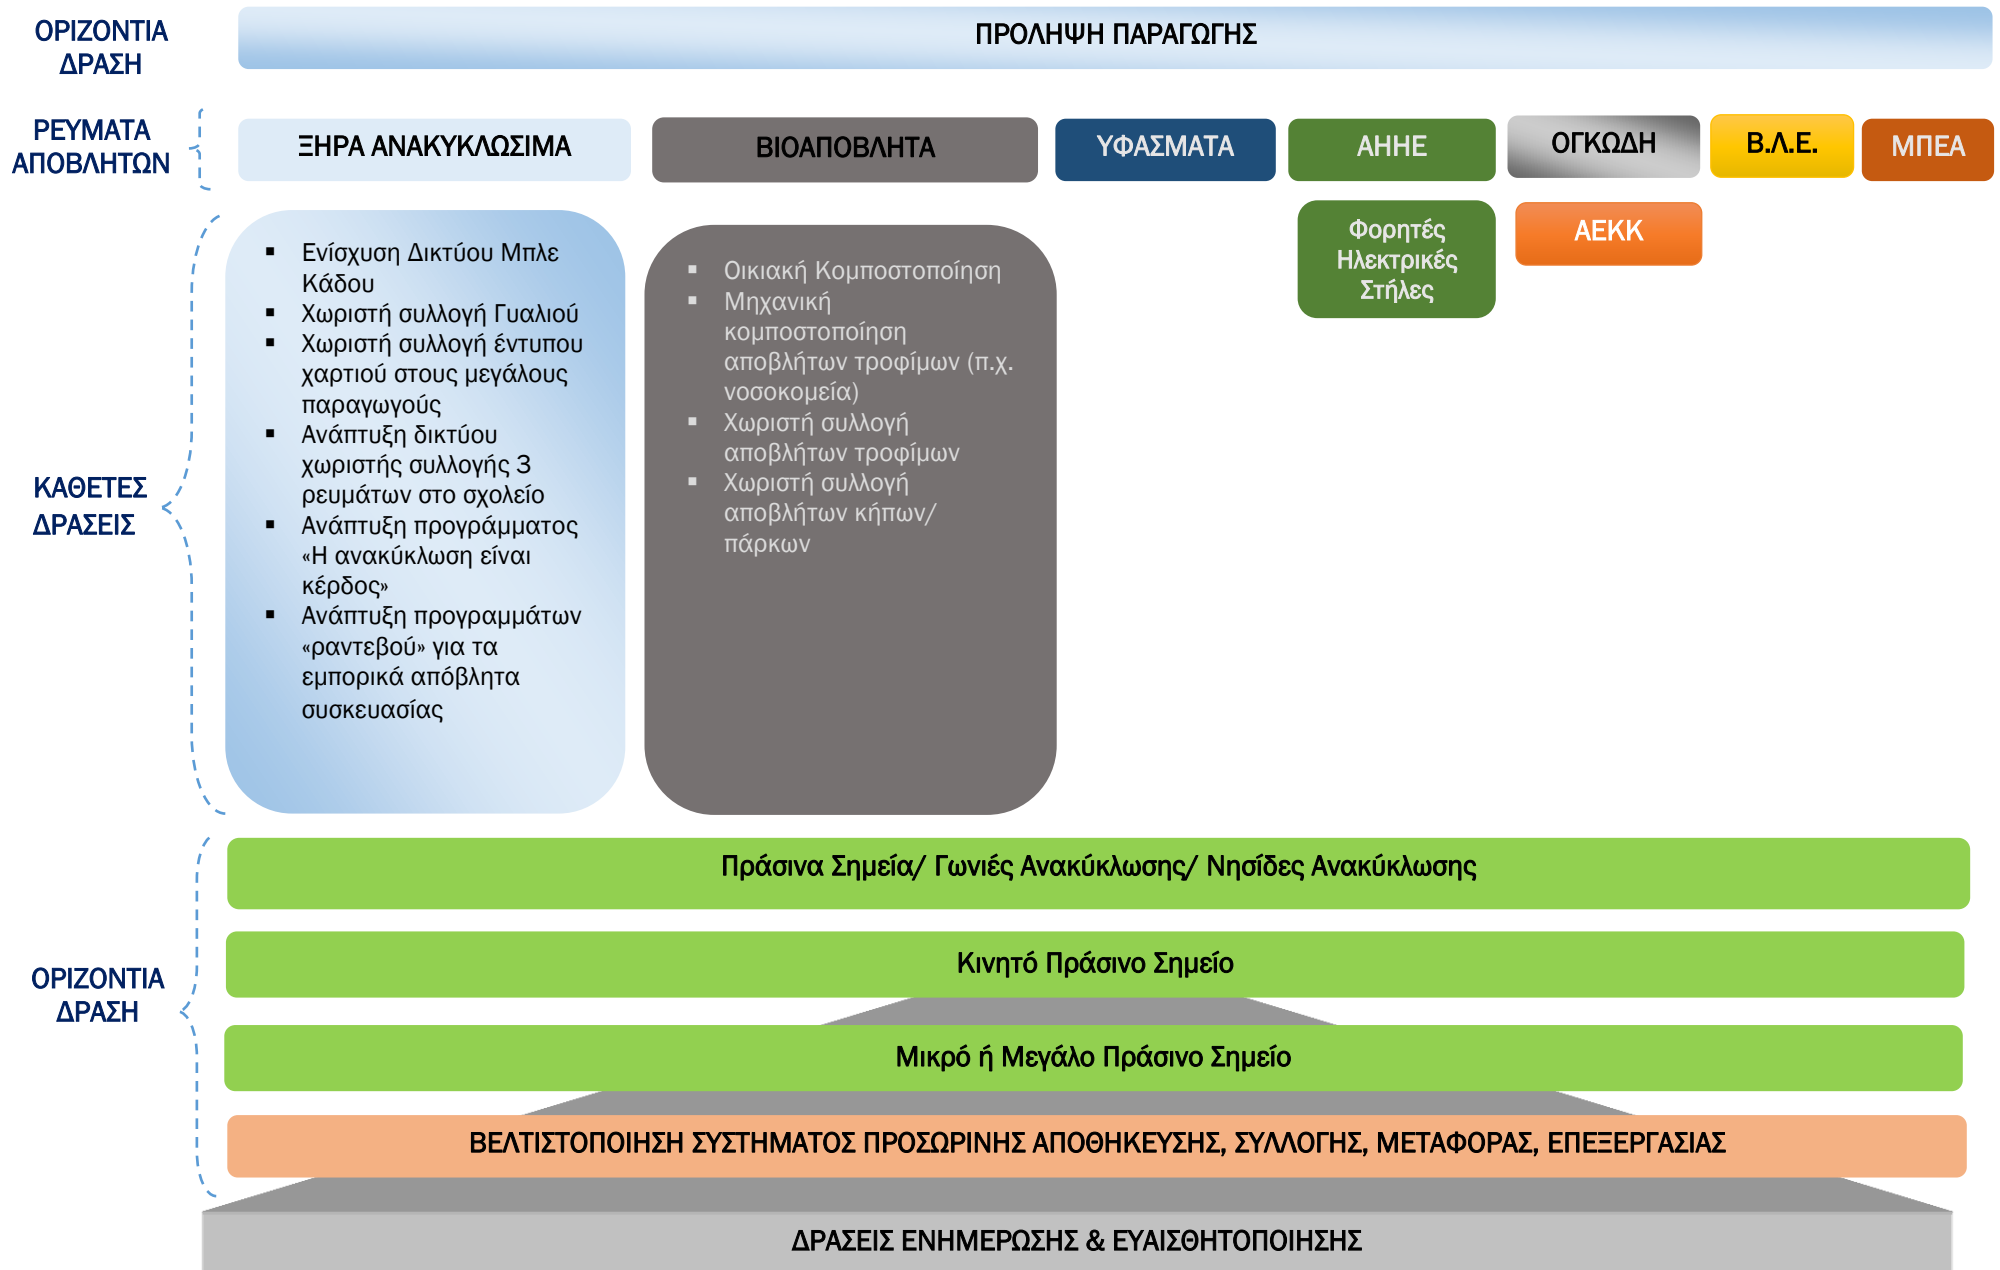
ΟΡΙΖΟΝΤΙΑ ΔΡΑΣΗ

ΠΡΟΛΗΨΗ ΠΑΡΑΓΩΓΗΣ

ΡΕΥΜΑΤΑ ΑΠΟΒΛΗΤΩΝ

ΞΗΡΑ ΑΝΑΚΥΚΛΩΣΙΜΑ

ΒΙΟΑΠΟΒΛΗΤΑ

ΥΦΑΣΜΑΤΑ

ΑΗΗΕ

ΟΓΚΩΔΗ

Β.Λ.Ε.

ΜΠΕΑ

Φορητές Ηλεκτρικές Στήλες

ΑΕΚΚ

ΚΑΘΕΤΕΣ ΔΡΑΣΕΙΣ

- Ενίσχυση Δικτύου Μπλε Κάδου
- Χωριστή συλλογή Γυαλιού
- Χωριστή συλλογή έντυπου χαρτιού στους μεγάλους παραγωγούς
- Ανάπτυξη δικτύου χωριστής συλλογής 3 ρευμάτων στο σχολείο
- Ανάπτυξη προγράμματος «Η ανακύκλωση είναι κέρδος»
- Ανάπτυξη προγραμμάτων «ραντεβού» για τα εμπορικά απόβλητα συσκευασίας

- Οικιακή Κομποστοποίηση
- Μηχανική κομποστοποίηση αποβλήτων τροφίμων (π.χ. νοσοκομεία)
- Χωριστή συλλογή αποβλήτων τροφίμων
- Χωριστή συλλογή αποβλήτων κήπων/ πάρκων

ΟΡΙΖΟΝΤΙΑ ΔΡΑΣΗ

Πράσινα Σημεία/ Γωνιές Ανακύκλωσης/ Νησίδες Ανακύκλωσης

Κινητό Πράσινο Σημείο

Μικρό ή Μεγάλο Πράσινο Σημείο

ΒΕΛΤΙΣΤΟΠΟΙΗΣΗ ΣΥΣΤΗΜΑΤΟΣ ΠΡΟΣΩΡΙΝΗΣ ΑΠΟΘΗΚΕΥΣΗΣ, ΣΥΛΛΟΓΗΣ, ΜΕΤΑΦΟΡΑΣ, ΕΠΕΞΕΡΓΑΣΙΑΣ

ΔΡΑΣΕΙΣ ΕΝΗΜΕΡΩΣΗΣ & ΕΥΑΙΣΘΗΤΟΠΟΙΗΣΗΣ